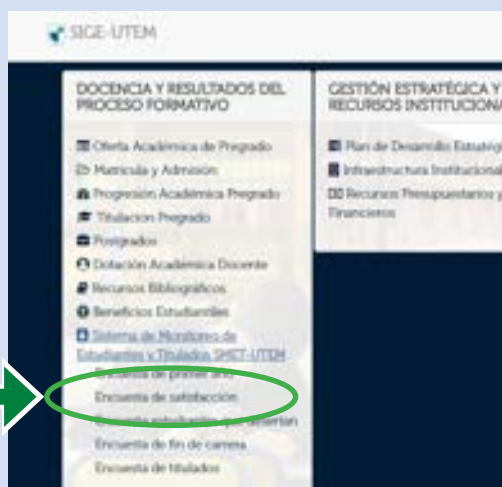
SIGE-UTEM

DOCENCIA Y RESULTADOS DEL PROCESO FORMATIVO

Oferta Académica de Pregrado
Matrícula y Admisión
Progresión Académica Pregrado
Titulacion Pregrado
Postgrados
Dotación Académica Docente
Recursos Bibliográficos
Beneficios Estudiantiles
Sistema de Monitoreo de Estudiantes y Titulados SMET-UTEM
Encuesta de primer año
Encuesta de satisfacción
Encuesta estudiantes que desertan
Encuesta de fin de carrera
Encuesta de titulados

GESTIÓN ESTRATÉGICA Y RECURSOS INSTITUCIONA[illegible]

Plan de Desarrollo Estratég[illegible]
Infraestructura Institucional
Recursos Presupuestarios y Financieros